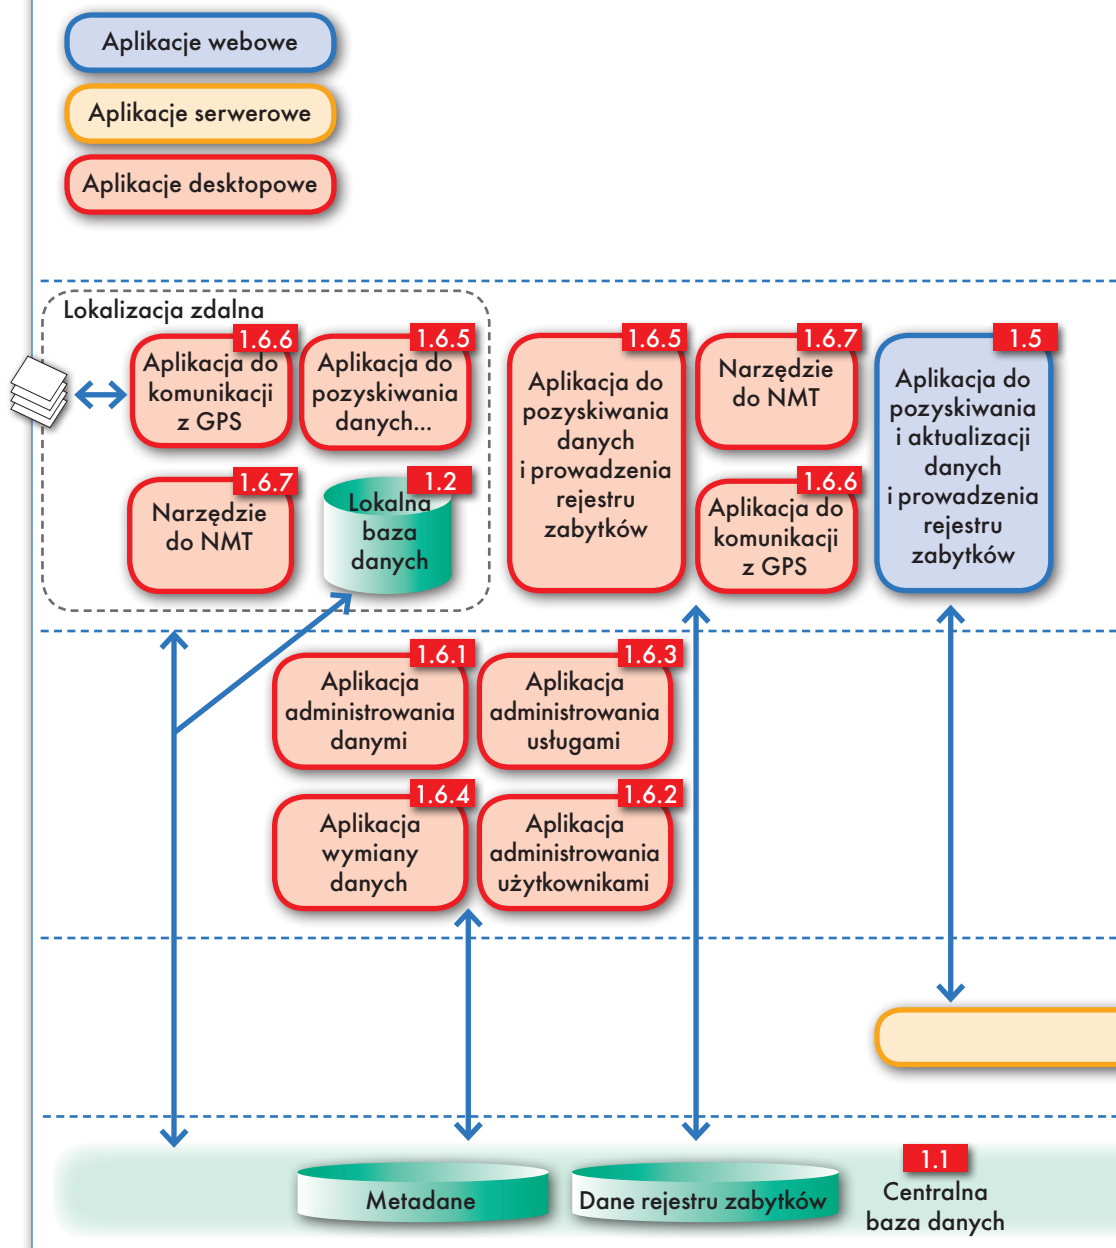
Aplikacje webowe

Aplikacje serwerowe

Aplikacje desktopowe

Lokalizacja zdalna

1.6.6
Aplikacja do komunikacji z GPS

1.6.5
Aplikacja do pozyskiwania danych...

1.6.7
Narzędzie do NMT

1.2
Lokalna baza danych

1.6.5
Aplikacja do pozyskiwania danych i prowadzenia rejestru zabytków

1.6.7
Narzędzie do NMT

1.6.6
Aplikacja do komunikacji z GPS

1.5
Aplikacja do pozyskiwania i aktualizacji danych i prowadzenia rejestru zabytków

1.6.1
Aplikacja administrowania danymi

1.6.3
Aplikacja administrowania usługami

1.6.4
Aplikacja wymiany danych

1.6.2
Aplikacja administrowania użytkownikami

Metadane

Dane rejestru zabytków

1.1
Centralna baza danych